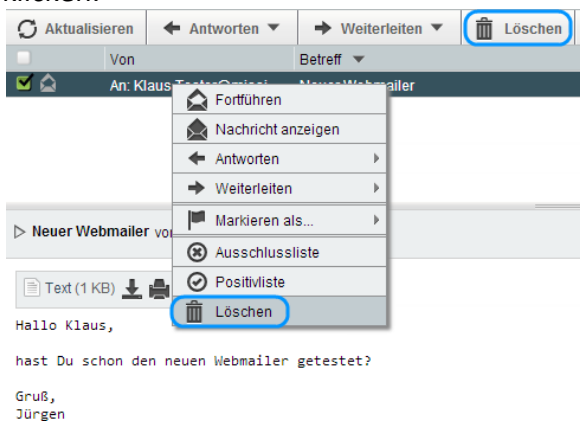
Aktualisieren | Antworten | Weiterleiten | Löschen

Von | Betreff

An: Klaus.Tester@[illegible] | Neuer Webmailer

Fortführen
Nachricht anzeigen
Antworten
Weiterleiten
Markieren als...
Ausschlussliste
Positivliste
Löschen

Neuer Webmailer von

Text (1 KB)

Hallo Klaus,

hast Du schon den neuen Webmailer getestet?

Gruß,
Jürgen